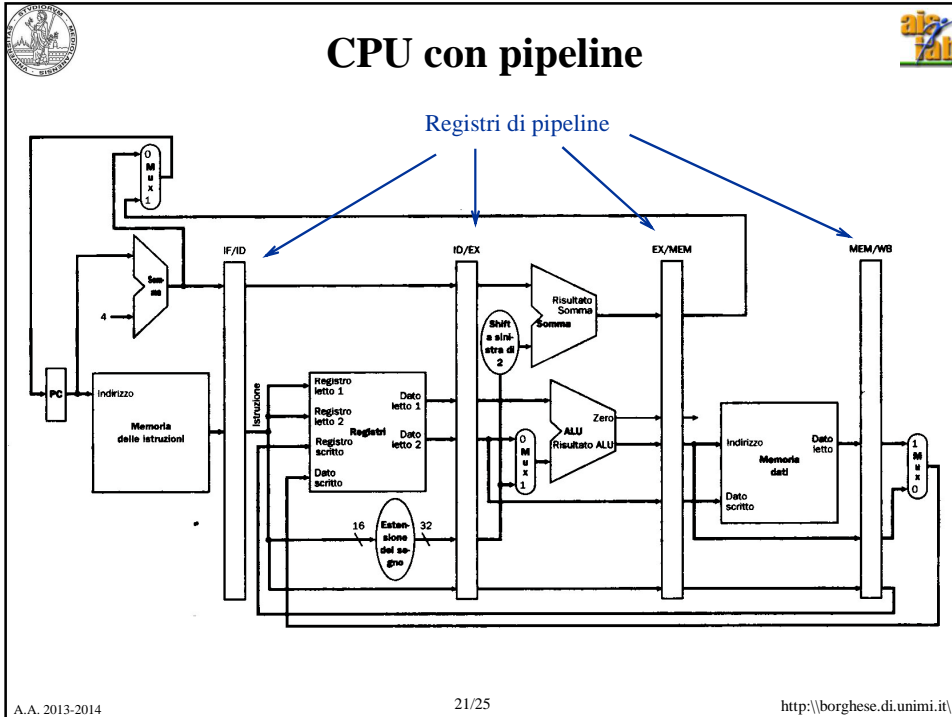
CPU con pipeline

Registri di pipeline

0
M
u
x
1

IF/ID

ID/EX

EX/MEM

MEM/WB

Somma

4

Risultato
Somma

Shift a sinistra di 2

Somma

PC

Indirizzo

Memoria delle istruzioni

Istruzione

Registro letto 1

Registro letto 2

Registro scritto

Dato scritto

Registri

Dato letto 1

Dato letto 2

0
M
u
x
1

ALU

Zero

Risultato ALU

Indirizzo

Memoria dati

Dato letto

Dato scritto

1
M
u
x
0

16

Estensione del segno

32

A.A. 2013-2014

21/25

http:\\borghese.di.unimi.it\